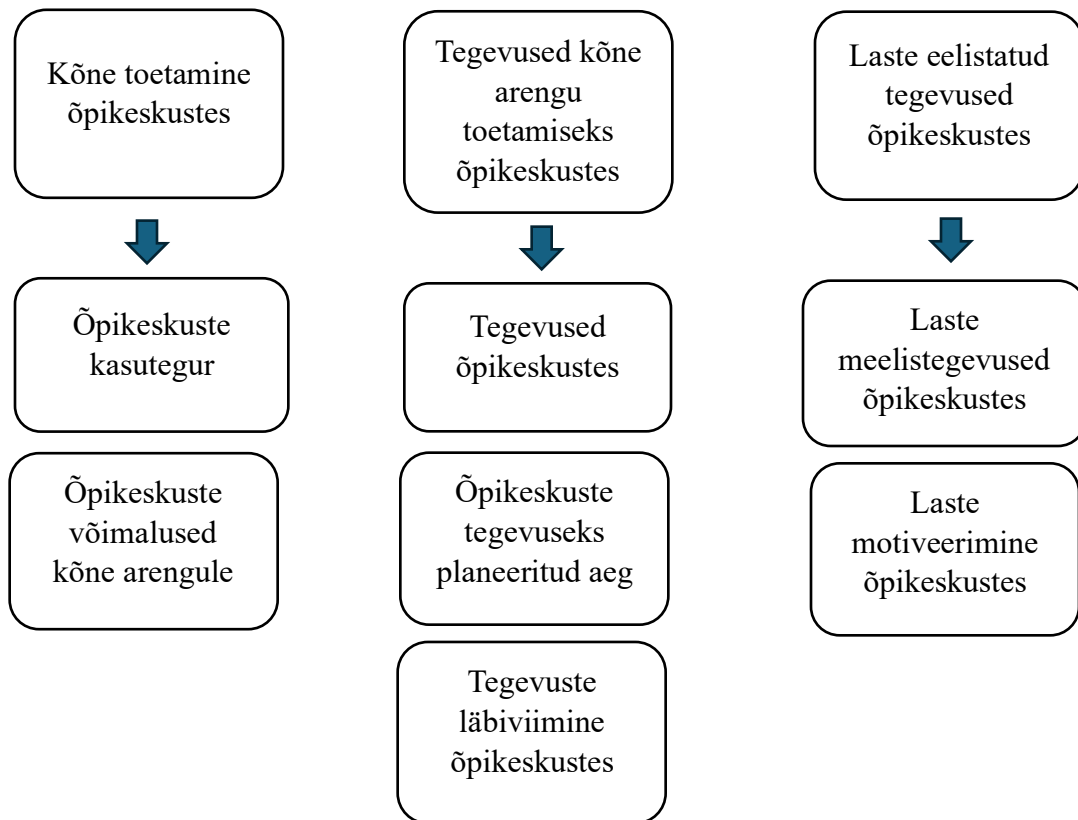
Kõne toetamine õpikeskustes

Õpikeskuste kasutegur

Õpikeskuste võimalused kõne arengule

Tegevused kõne arengu toetamiseks õpikeskustes

Tegevused õpikeskustes

Õpikeskuste tegevuseks planeeritud aeg

Tegevuste läbiviimine õpikeskustes

Laste eelistatud tegevused õpikeskustes

Laste meelistegevused õpikeskustes

Laste motiveerimine õpikeskustes